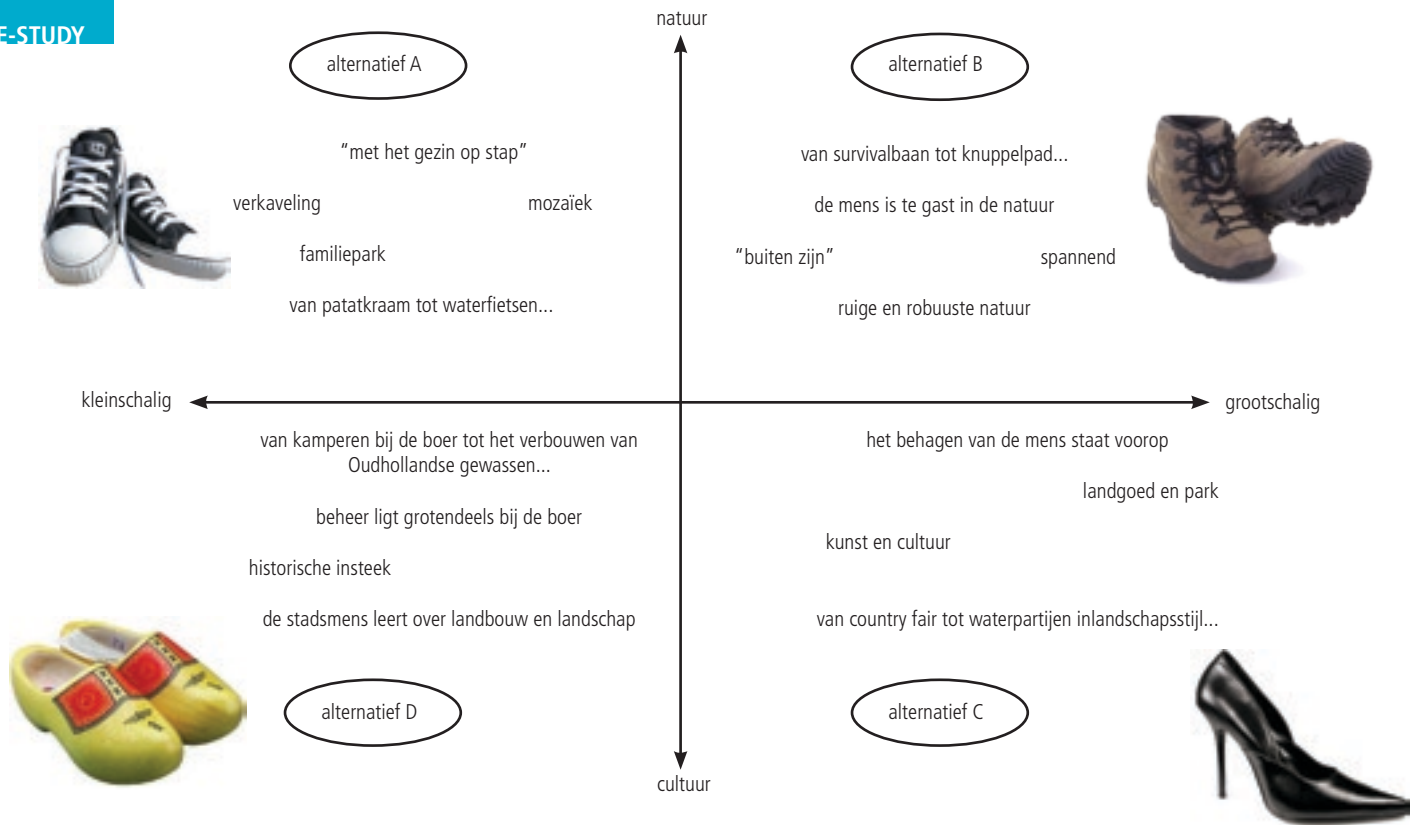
E-STUDY

natuur

alternatief A

"met het gezin op stap"

verkaveling

mozaïek

familiepark

van patatkraam tot waterfietsen...

alternatief B

van survivalbaan tot knuppelpad...

de mens is te gast in de natuur

"buiten zijn"

spannend

ruige en robuuste natuur

kleinschalig

grootschalig

van kamperen bij de boer tot het verbouwen van Oudhollandse gewassen...

beheer ligt grotendeels bij de boer

historische insteek

de stadsmens leert over landbouw en landschap

alternatief D

het behagen van de mens staat voorop

landgoed en park

kunst en cultuur

van country fair tot waterpartijen inlandschapsstijl...

alternatief C

cultuur